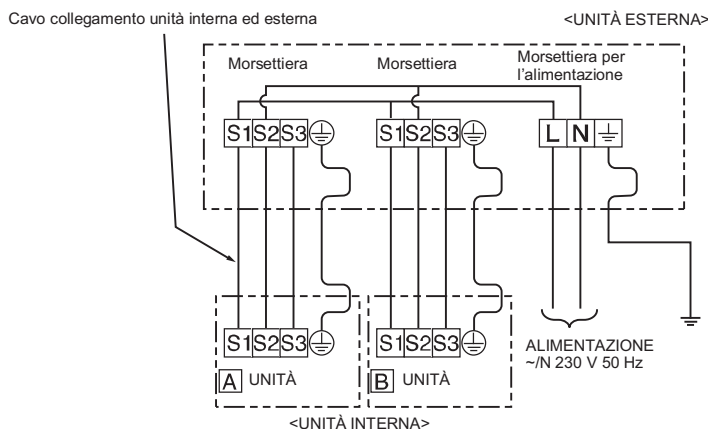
Cavo collegamento unità interna ed esterna

<UNITÀ ESTERNA>

Morsettiera

Morsettiera

Morsettiera per l'alimentazione

S1 S2 S3

S1 S2 S3

L N

S1 S2 S3

S1 S2 S3

A UNITÀ

B UNITÀ

ALIMENTAZIONE ~/N 230 V 50 Hz

<UNITÀ INTERNA>